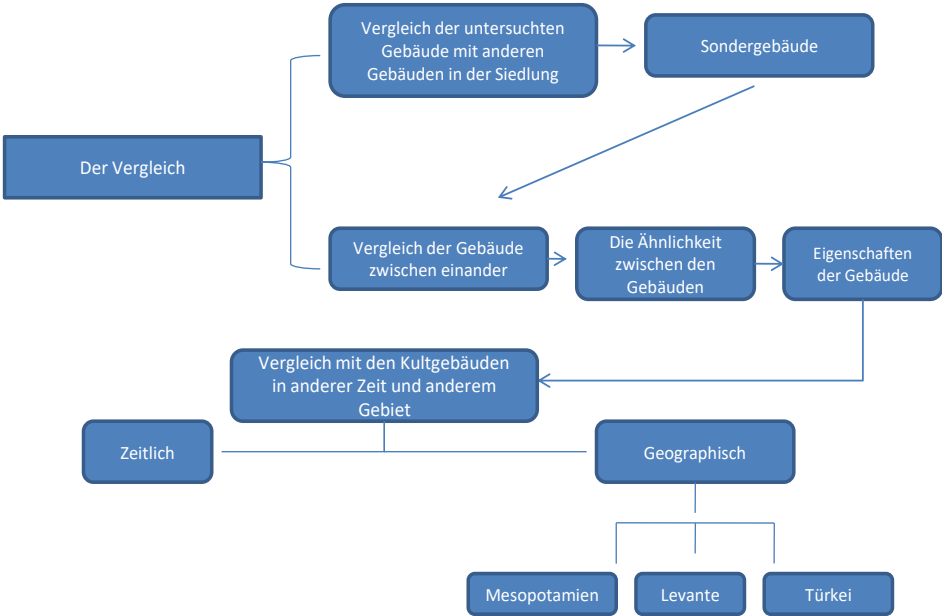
Der Vergleich

Vergleich der untersuchten Gebäude mit anderen Gebäuden in der Siedlung

Sondergebäude

Vergleich der Gebäude zwischen einander

Die Ähnlichkeit zwischen den Gebäuden

Eigenschaften der Gebäude

Vergleich mit den Kultgebäuden in anderer Zeit und anderem Gebiet

Zeitlich

Geographisch

Mesopotamien

Levante

Türkei